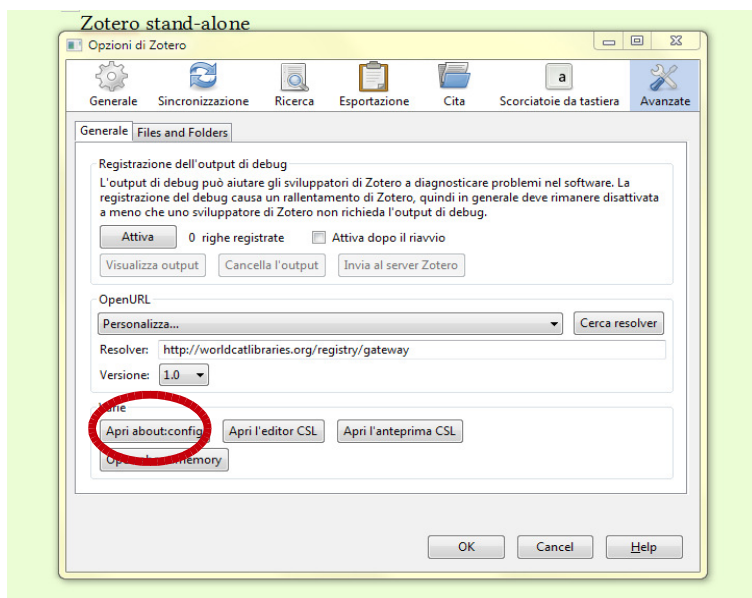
Zotero stand-alone

Opzioni di Zotero

Generale | Sincronizzazione | Ricerca | Esportazione | Cita | Scorciatoie da tastiera | Avanzate

Generale | Files and Folders

Registrazione dell'output di debug

L'output di debug può aiutare gli sviluppatori di Zotero a diagnosticare problemi nel software. La registrazione del debug causa un rallentamento di Zotero, quindi in generale deve rimanere disattivata a meno che uno sviluppatore di Zotero non richieda l'output di debug.

Attiva   0 righe registrate   Attiva dopo il riavvio

Visualizza output   Cancella l'output   Invia al server Zotero

OpenURL

Personalizza...   Cerca resolver

Resolver: http://worldcatlibraries.org/registry/gateway

Versione: 1.0

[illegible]

Apri about:config   Apri l'editor CSL   Apri l'anteprima CSL

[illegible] memory

OK   Cancel   Help